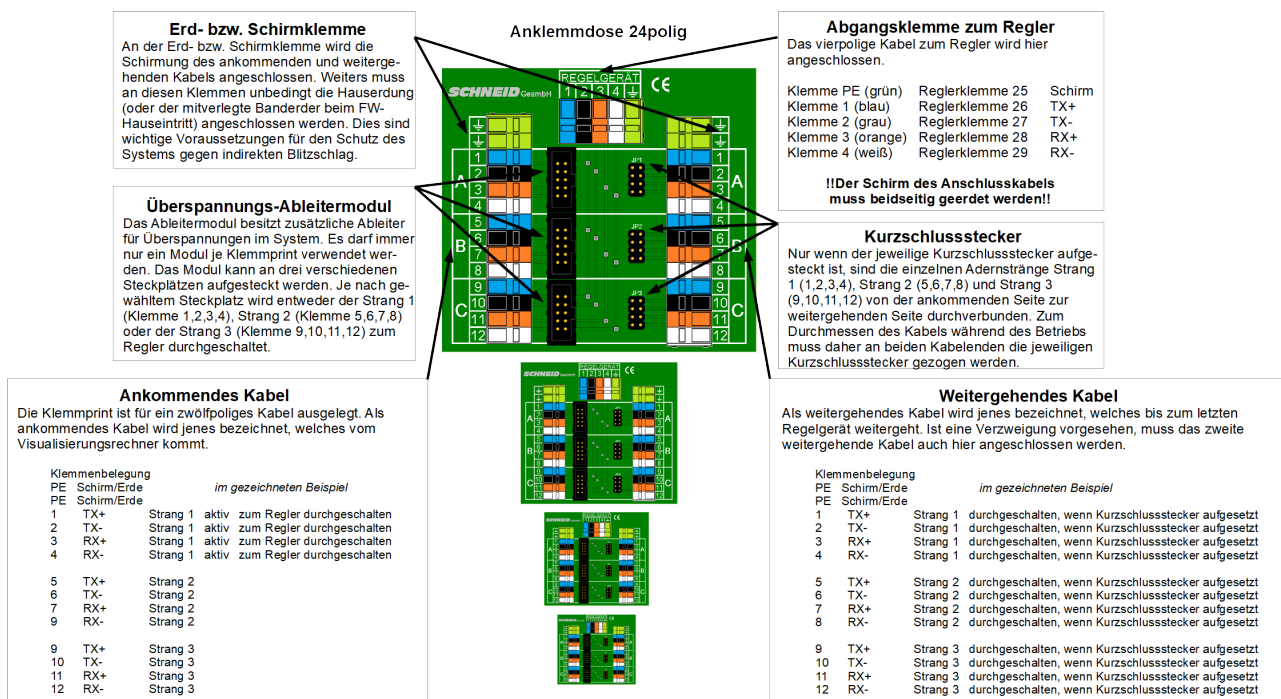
Erd- bzw. Schirmklemme
An der Erd- bzw. Schirmklemme wird die Schirmung des ankommenden und weitergehenden Kabels angeschlossen. Weiters muss an diesen Klemmen unbedingt die Hauserdung (oder der mitverlegte Banderder beim FW-Hauseintritt) angeschlossen werden. Dies sind wichtige Voraussetzungen für den Schutz des Systems gegen indirekten Blitzschlag.

Anklemmdose 24polig

Abgangsklemme zum Regler
Das vierpolige Kabel zum Regler wird hier angeschlossen.

| | | |
|---|---|---|
| Klemme PE (grün) | Reglerklemme 25 | Schirm |
| Klemme 1 (blau) | Reglerklemme 26 | TX+ |
| Klemme 2 (grau) | Reglerklemme 27 | TX- |
| Klemme 3 (orange) | Reglerklemme 28 | RX+ |
| Klemme 4 (weiß) | Reglerklemme 29 | RX- |

!!Der Schirm des Anschlusskabels muss beidseitig geerdet werden!!

SCHNEID GesmbH
REGELGERÄT
1 2 3 4
CE
1 2 3 4 5 6 7 8 9 10 11 12
A B C
JP1 JP2 JP3

Überspannungs-Ableitermodul
Das Ableitermodul besitzt zusätzliche Ableiter für Überspannungen im System. Es darf immer nur ein Modul je Klemmprint verwendet werden. Das Modul kann an drei verschiedenen Steckplätzen aufgesteckt werden. Je nach gewähltem Steckplatz wird entweder der Strang 1 (Klemme 1,2,3,4), Strang 2 (Klemme 5,6,7,8) oder der Strang 3 (Klemme 9,10,11,12) zum Regler durchgeschaltet.

Kurzschlussstecker
Nur wenn der jeweilige Kurzschlussstecker aufgesteckt ist, sind die einzelnen Adernstränge Strang 1 (1,2,3,4), Strang 2 (5,6,7,8) und Strang 3 (9,10,11,12) von der ankommenden Seite zur weitergehenden Seite durchverbunden. Zum Durchmessen des Kabels während des Betriebs muss daher an beiden Kabelenden die jeweiligen Kurzschlussstecker gezogen werden.

Ankommendes Kabel
Die Klemmprint ist für ein zwölfpoliges Kabel ausgelegt. Als ankommendes Kabel wird jenes bezeichnet, welches vom Visualisierungsrechner kommt.

Klemmenbelegung
PE Schirm/Erde im gezeichneten Beispiel
PE Schirm/Erde
1 TX+ Strang 1 aktiv zum Regler durchgeschalten
2 TX- Strang 1 aktiv zum Regler durchgeschalten
3 RX+ Strang 1 aktiv zum Regler durchgeschalten
4 RX- Strang 1 aktiv zum Regler durchgeschalten

5 TX+ Strang 2
6 TX- Strang 2
7 RX+ Strang 2
9 RX- Strang 2

9 TX+ Strang 3
10 TX- Strang 3
11 RX+ Strang 3
12 RX- Strang 3

Weitergehendes Kabel
Als weitergehendes Kabel wird jenes bezeichnet, welches bis zum letzten Regelgerät weitergeht. Ist eine Verzweigung vorgesehen, muss das zweite weitergehende Kabel auch hier angeschlossen werden.

Klemmenbelegung
PE Schirm/Erde im gezeichneten Beispiel
PE Schirm/Erde
1 TX+ Strang 1 durchgeschalten, wenn Kurzschlussstecker aufgesetzt
2 TX- Strang 1 durchgeschalten, wenn Kurzschlussstecker aufgesetzt
3 RX+ Strang 1 durchgeschalten, wenn Kurzschlussstecker aufgesetzt
4 RX- Strang 1 durchgeschalten, wenn Kurzschlussstecker aufgesetzt

5 TX+ Strang 2 durchgeschalten, wenn Kurzschlussstecker aufgesetzt
6 TX- Strang 2 durchgeschalten, wenn Kurzschlussstecker aufgesetzt
7 RX+ Strang 2 durchgeschalten, wenn Kurzschlussstecker aufgesetzt
8 RX- Strang 2 durchgeschalten, wenn Kurzschlussstecker aufgesetzt

9 TX+ Strang 3 durchgeschalten, wenn Kurzschlussstecker aufgesetzt
10 TX- Strang 3 durchgeschalten, wenn Kurzschlussstecker aufgesetzt
11 RX+ Strang 3 durchgeschalten, wenn Kurzschlussstecker aufgesetzt
12 RX- Strang 3 durchgeschalten, wenn Kurzschlussstecker aufgesetzt